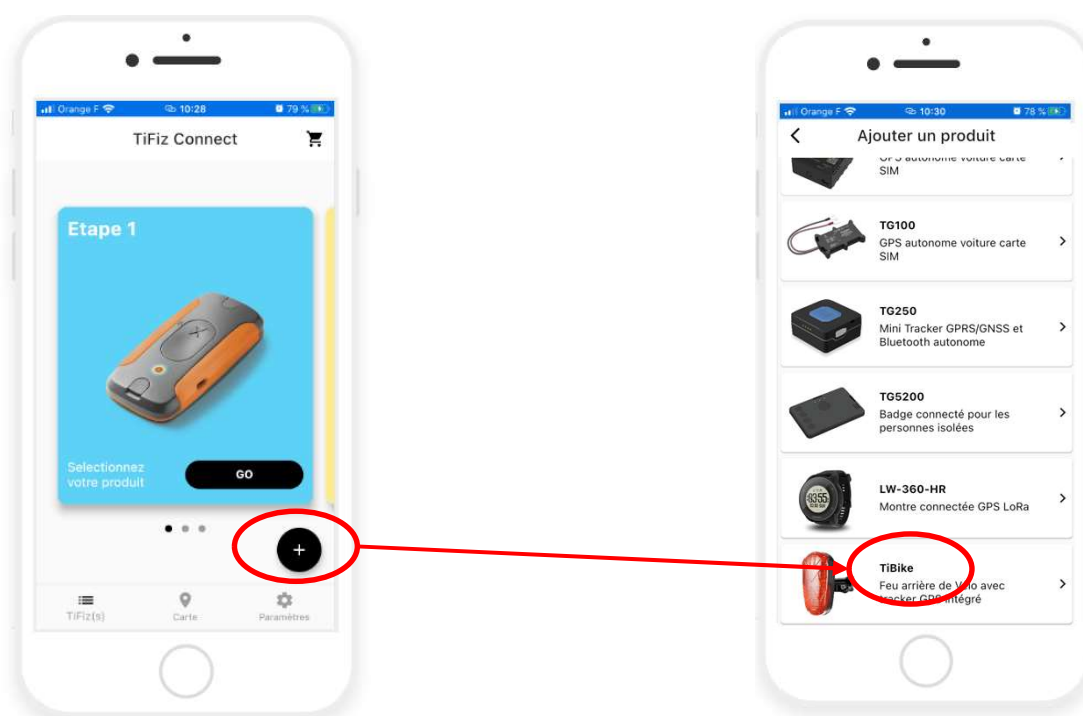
Orange F 10:28 79 %

TiFiz Connect

Etape 1

Selectionnez votre produit

GO

+

TiFiz(s)
Carte
Paramètres

Orange F 10:30 78 %

Ajouter un produit

GPS autonome voiture carte SIM

TG100
GPS autonome voiture carte SIM

TG250
Mini Tracker GPRS/GNSS et Bluetooth autonome

TG5200
Badge connecté pour les personnes isolées

LW-360-HR
Montre connectée GPS LoRa

TiBike
Feu arrière de V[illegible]lo avec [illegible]racker GP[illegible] intégré